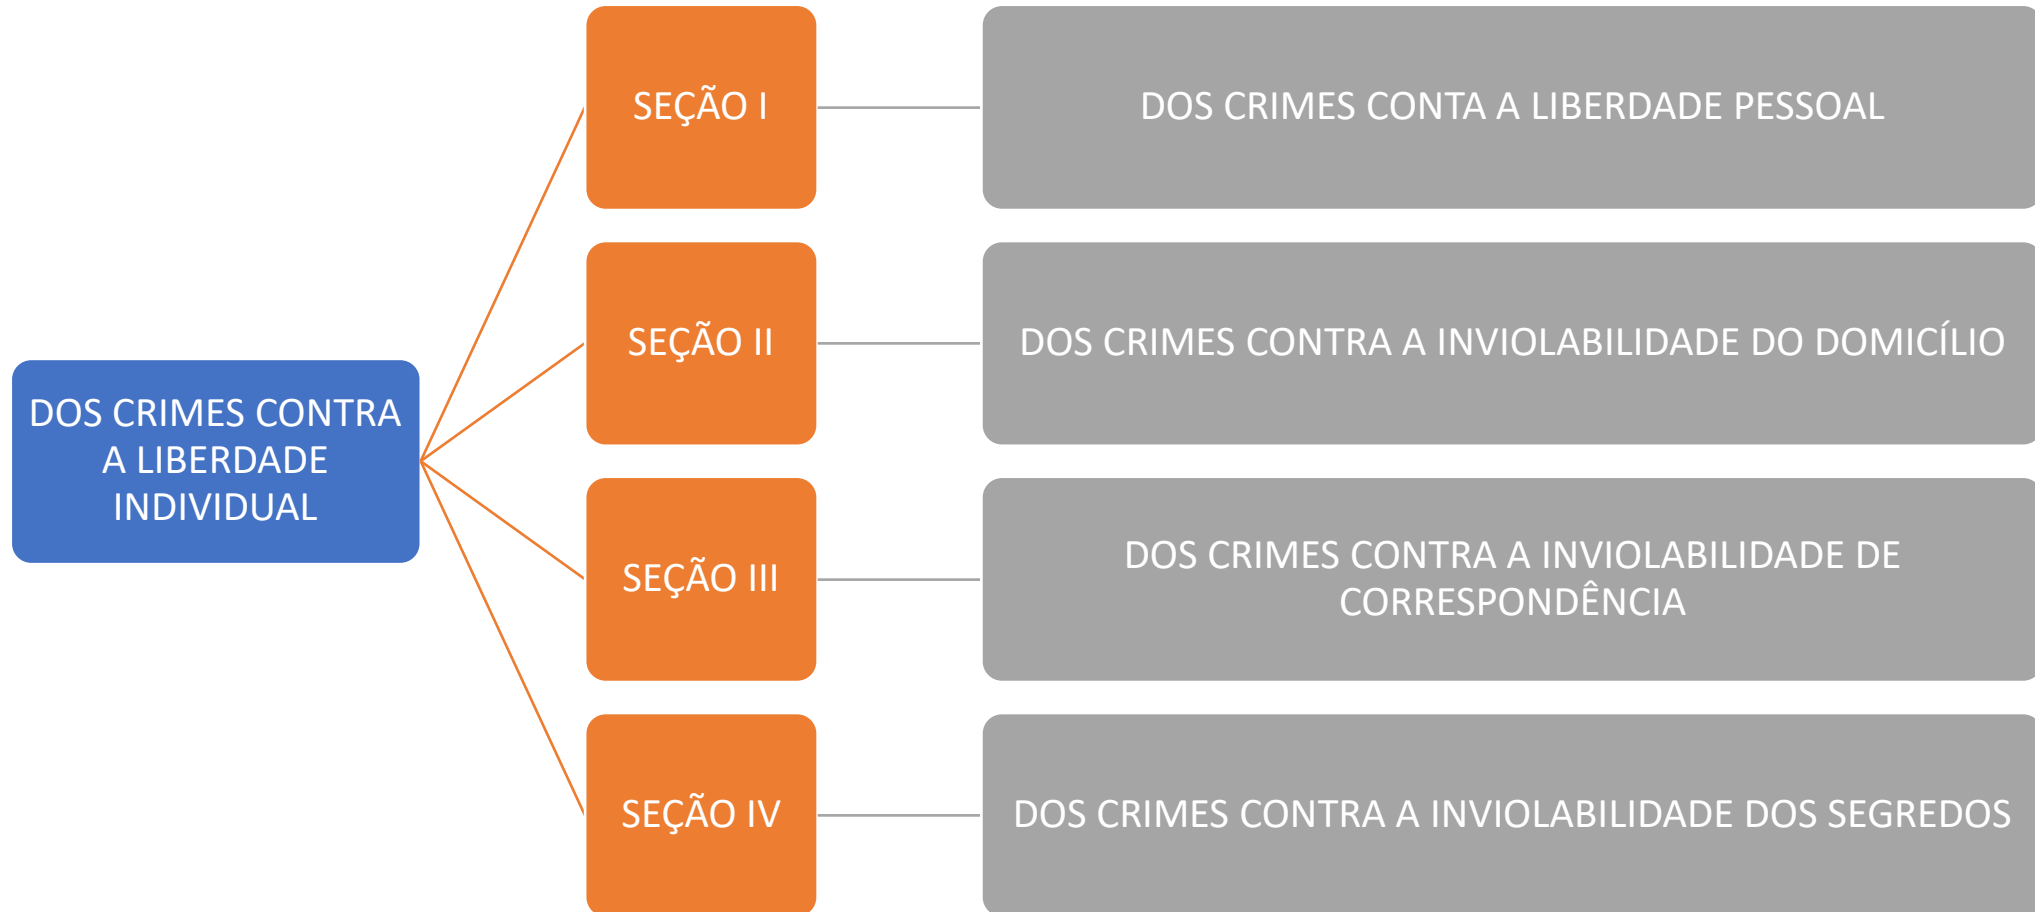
DOS CRIMES CONTRA A LIBERDADE INDIVIDUAL

SEÇÃO I

DOS CRIMES CONTA A LIBERDADE PESSOAL

SEÇÃO II

DOS CRIMES CONTRA A INVIOLABILIDADE DO DOMICÍLIO

SEÇÃO III

DOS CRIMES CONTRA A INVIOLABILIDADE DE CORRESPONDÊNCIA

SEÇÃO IV

DOS CRIMES CONTRA A INVIOLABILIDADE DOS SEGREDOS